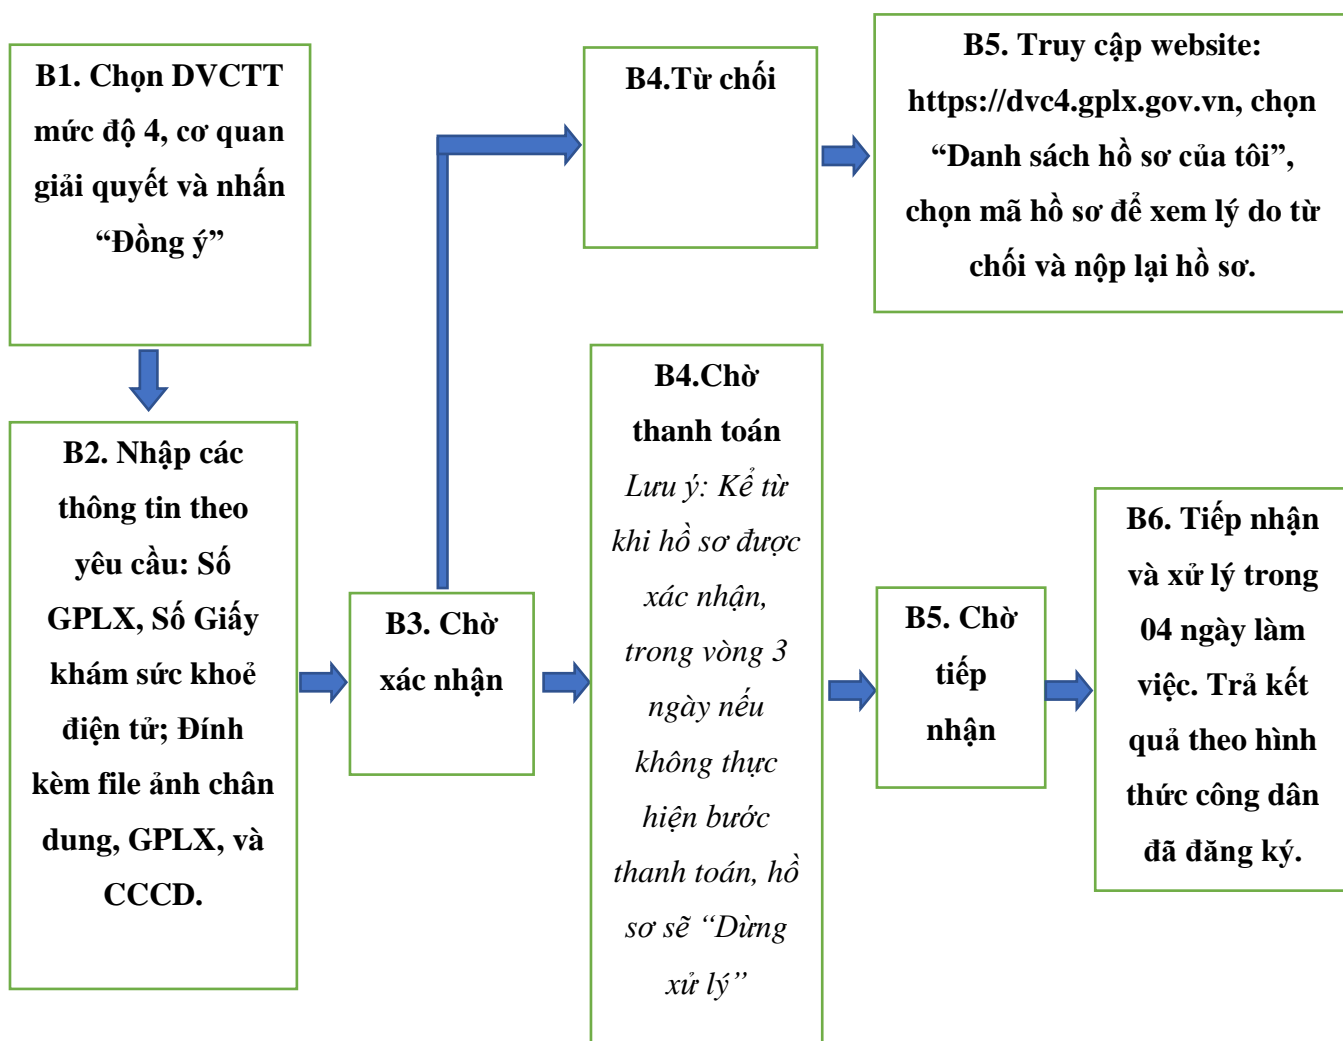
B1. Chọn DVCTT mức độ 4, cơ quan giải quyết và nhấn “Đồng ý”

B2. Nhập các thông tin theo yêu cầu: Số GPLX, Số Giấy khám sức khoẻ điện tử; Đính kèm file ảnh chân dung, GPLX, và CCCD.

B3. Chờ xác nhận

B4.Từ chối

B5. Truy cập website: https://dvc4.gplx.gov.vn, chọn “Danh sách hồ sơ của tôi”, chọn mã hồ sơ để xem lý do từ chối và nộp lại hồ sơ.

B4.Chờ thanh toán

Lưu ý: Kể từ khi hồ sơ được xác nhận, trong vòng 3 ngày nếu không thực hiện bước thanh toán, hồ sơ sẽ “Dừng xử lý”

B5. Chờ tiếp nhận

B6. Tiếp nhận và xử lý trong 04 ngày làm việc. Trả kết quả theo hình thức công dân đã đăng ký.